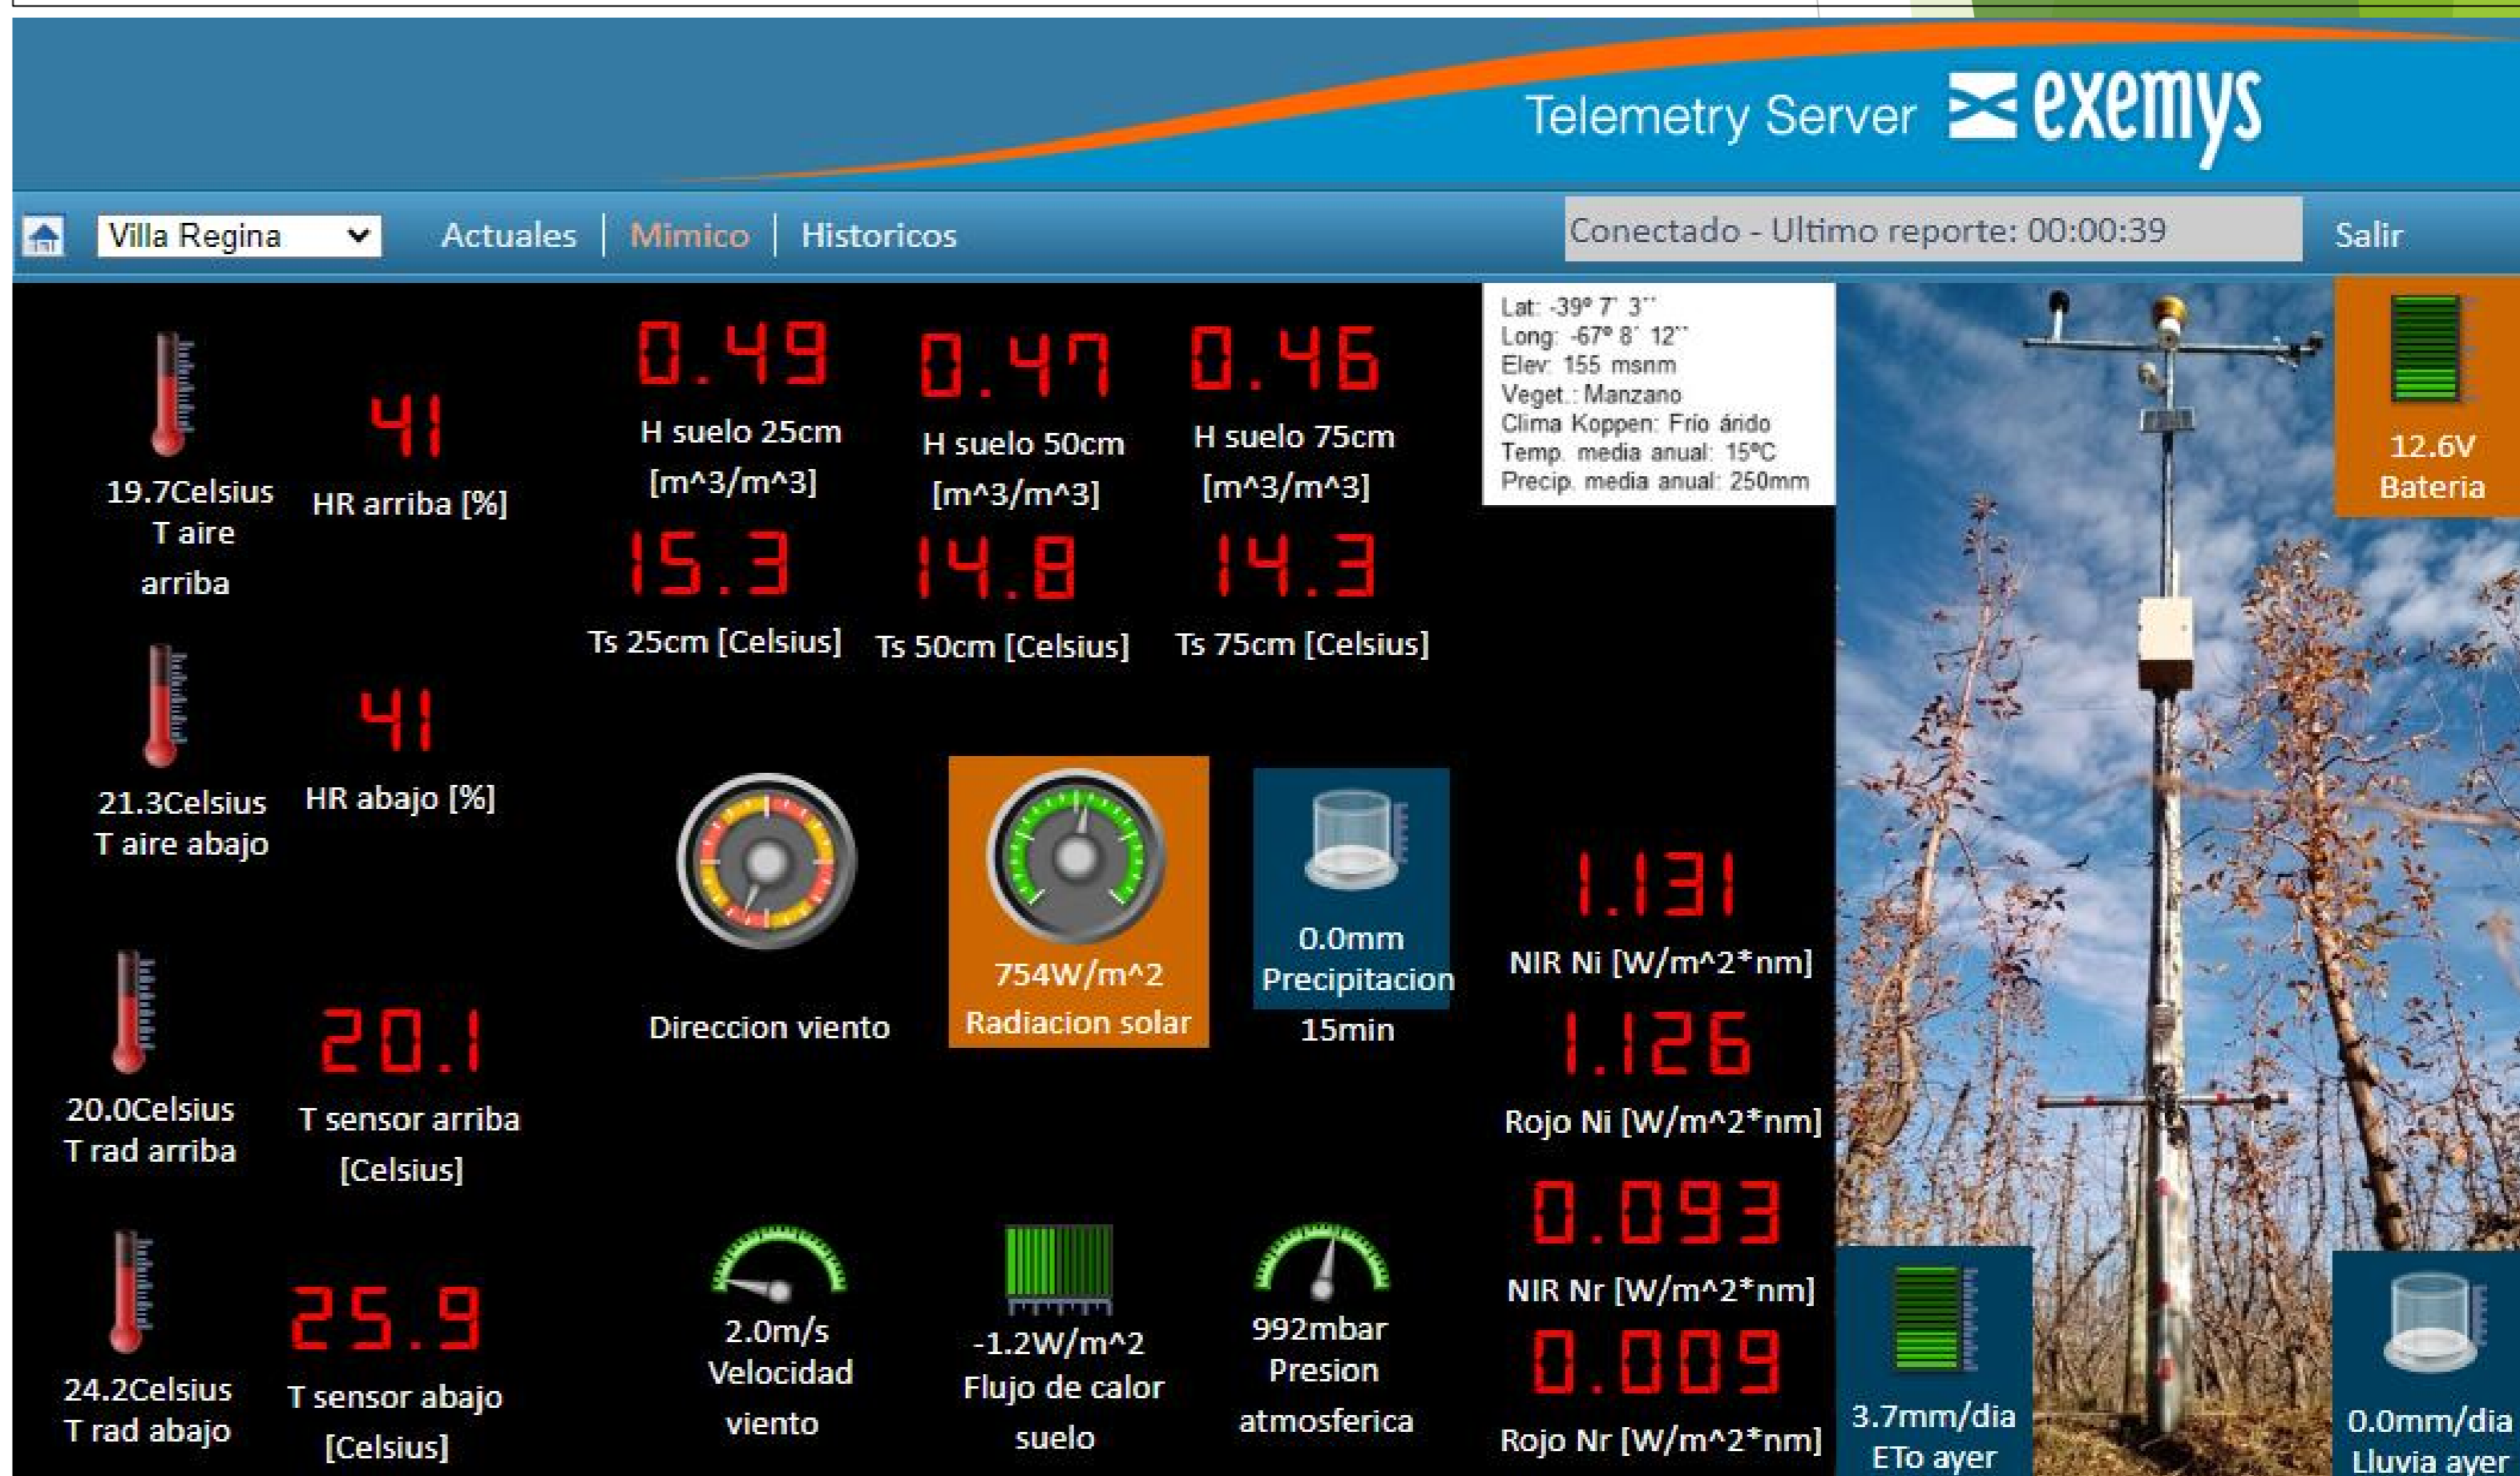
Telemetry Server exemys

Villa Regina

Actuales | Mimico | Historicos

Conectado - Ultimo reporte: 00:00:39

Salir

41
19.7Celsius T aire arriba
HR arriba [%]

0.49
H suelo 25cm [m^3/m^3]

0.47
H suelo 50cm [m^3/m^3]

0.46
H suelo 75cm [m^3/m^3]

15.3
Ts 25cm [Celsius]

14.8
Ts 50cm [Celsius]

14.3
Ts 75cm [Celsius]

Lat: -39º 7' 3''
Long: -67º 8' 12''
Elev: 155 msnm
Veget.: Manzano
Clima Koppen: Frío árido
Temp. media anual: 15ºC
Precip. media anual: 250mm

12.6V
Bateria

41
21.3Celsius T aire abajo
HR abajo [%]

Direccion viento

754W/m^2
Radiacion solar

0.0mm
Precipitacion 15min

1.131
NIR Ni [W/m^2*nm]

1.126
Rojo Ni [W/m^2*nm]

20.1
20.0Celsius T rad arriba
T sensor arriba [Celsius]

0.093
NIR Nr [W/m^2*nm]

0.009
Rojo Nr [W/m^2*nm]

25.9
24.2Celsius T rad abajo
T sensor abajo [Celsius]

2.0m/s
Velocidad viento

-1.2W/m^2
Flujo de calor suelo

992mbar
Presion atmosferica

3.7mm/dia
ETo ayer

0.0mm/dia
Lluvia ayer